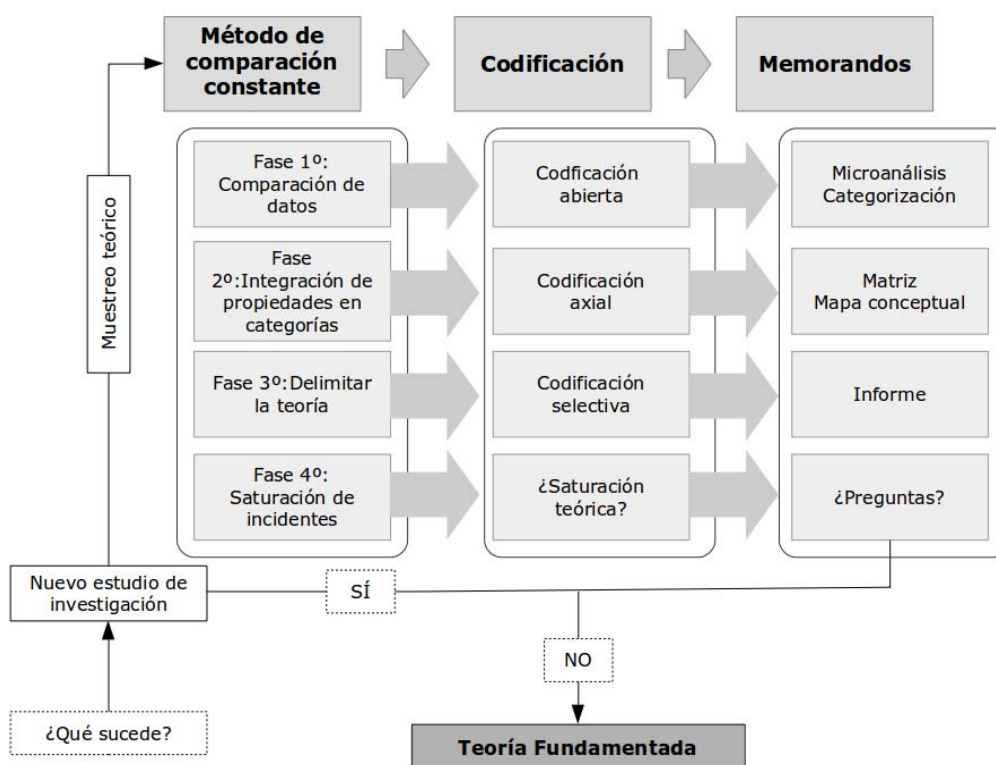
Método de comparación constante

Codificación

Memorandos

Muestreo teórico

Fase 1º: Comparación de datos

Codficación abierta

Microanálisis Categorización

Fase 2º:Integración de propiedades en categorías

Codificación axial

Matriz Mapa conceptual

Fase 3º:Delimitar la teoría

Codificación selectiva

Informe

Fase 4º: Saturación de incidentes

¿Saturación teórica?

¿Preguntas?

Nuevo estudio de investigación

SÍ

NO

¿Qué sucede?

Teoría Fundamentada